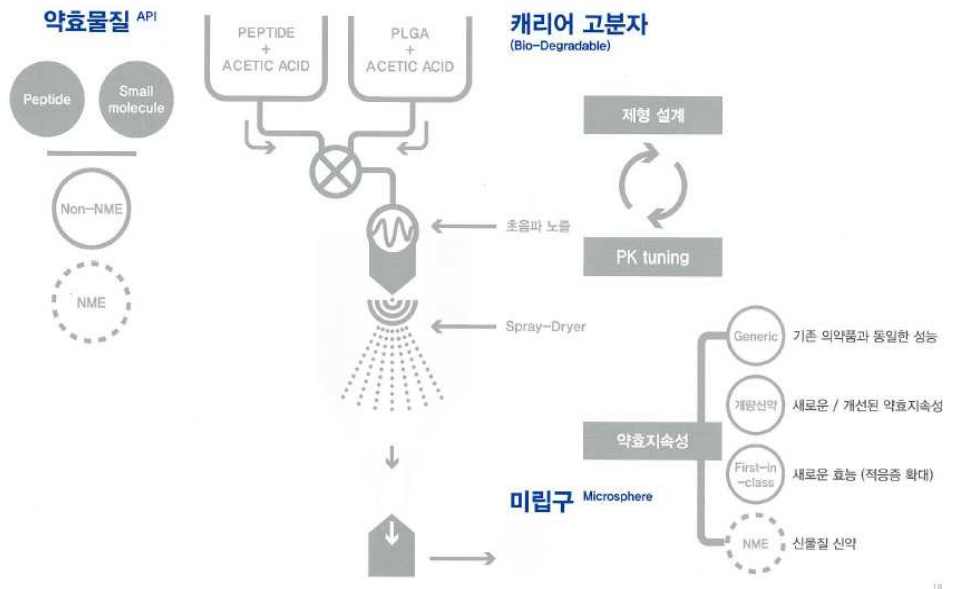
약효물질 API

Peptide

Small molecule

Non-NME

NME

PEPTIDE + ACETIC ACID

PLGA + ACETIC ACID

캐리어 고분자 (Bio-Degradable)

제형 설계

PK tuning

초음파 노출

Spray-Dryer

미립구 Microsphere

약효지속성

Generic 기존 의약품과 동일한 성능

개량신약 새로운 / 개선된 약효지속성

First-in-class 새로운 효능 (적응증 확대)

NME 신물질 신약

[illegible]